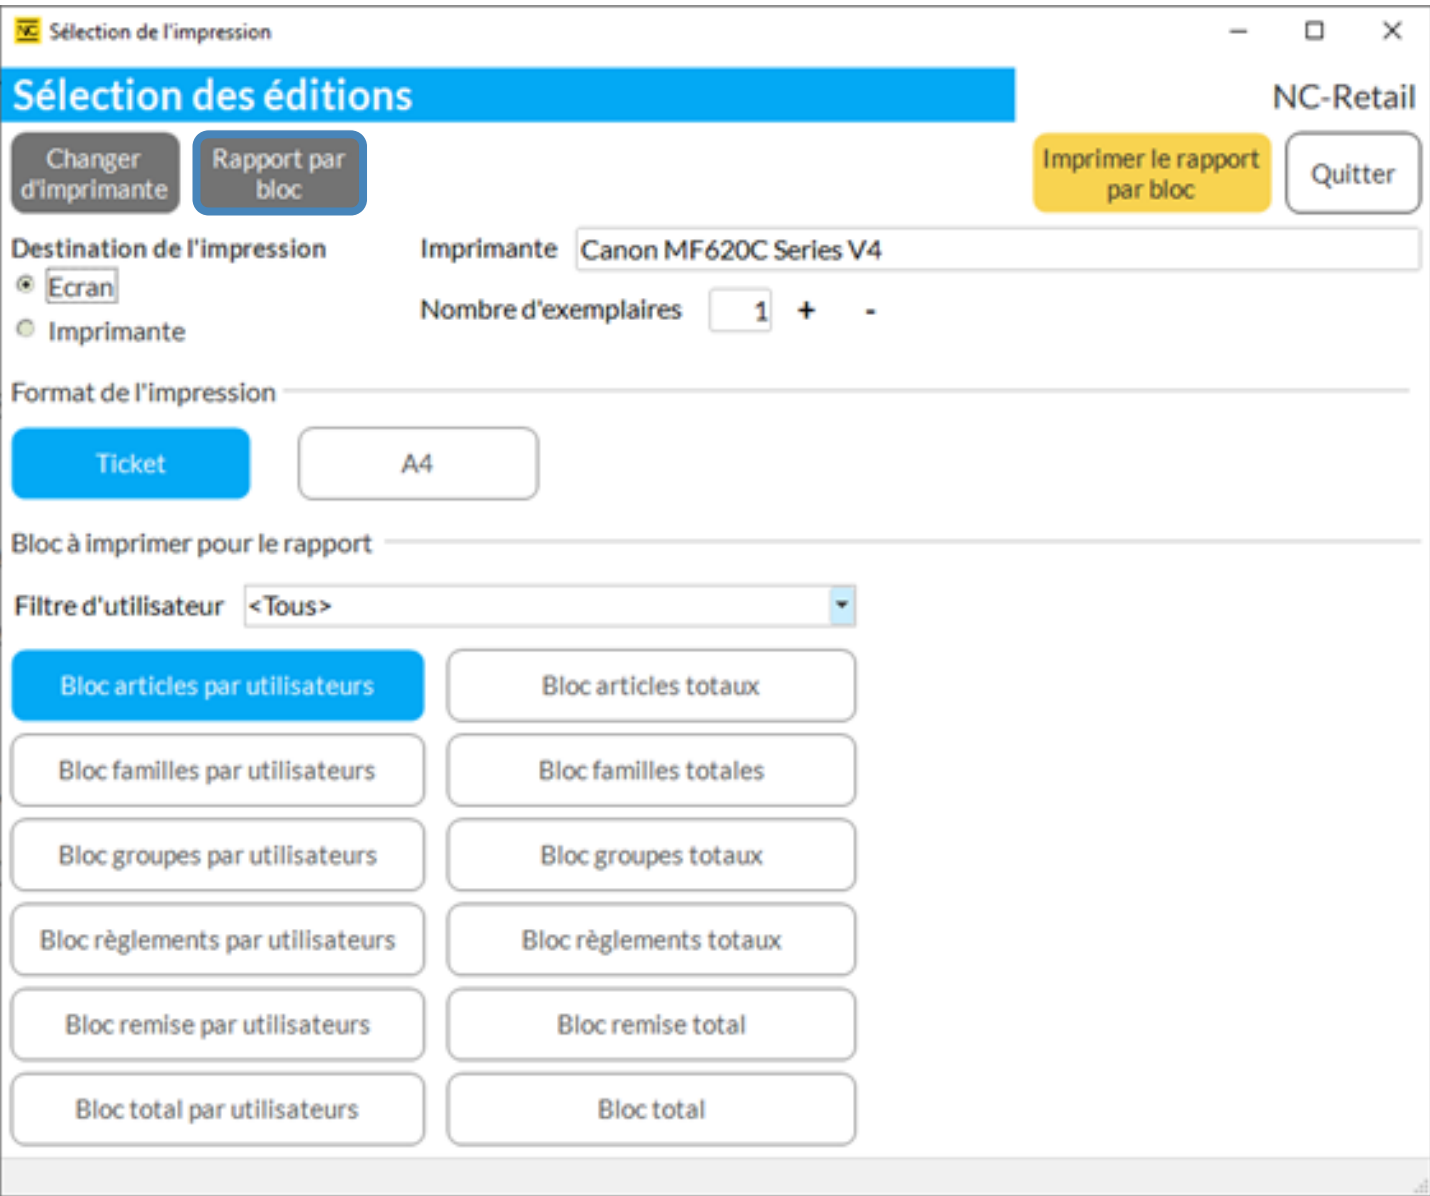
NC Sélection de l'impression

Sélection des éditions

NC-Retail

Changer d'imprimante

Rapport par bloc

Imprimer le rapport par bloc

Quitter

Destination de l'impression

Ecran

Imprimante

Imprimante Canon MF620C Series V4

Nombre d'exemplaires 1 + -

Format de l'impression

Ticket

A4

Bloc à imprimer pour le rapport

Filtre d'utilisateur <Tous>

Bloc articles par utilisateurs

Bloc articles totaux

Bloc familles par utilisateurs

Bloc familles totales

Bloc groupes par utilisateurs

Bloc groupes totaux

Bloc règlements par utilisateurs

Bloc règlements totaux

Bloc remise par utilisateurs

Bloc remise total

Bloc total par utilisateurs

Bloc total